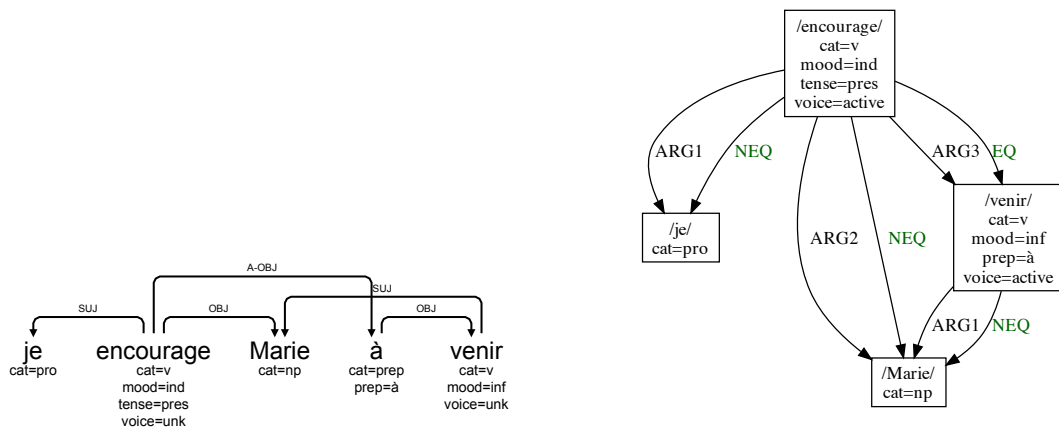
A-OBJ

SUJ

SUJ

OBJ

OBJ

je
cat=pro

encourage
cat=v
mood=ind
tense=pres
voice=unk

Marie
cat=np

à
cat=prep
prep=à

venir
cat=v
mood=inf
voice=unk

/encourage/
cat=v
mood=ind
tense=pres
voice=active

ARG1 NEQ

ARG3 EQ

/je/
cat=pro

ARG2 NEQ

/venir/
cat=v
mood=inf
prep=à
voice=active

ARG1 NEQ

/Marie/
cat=np